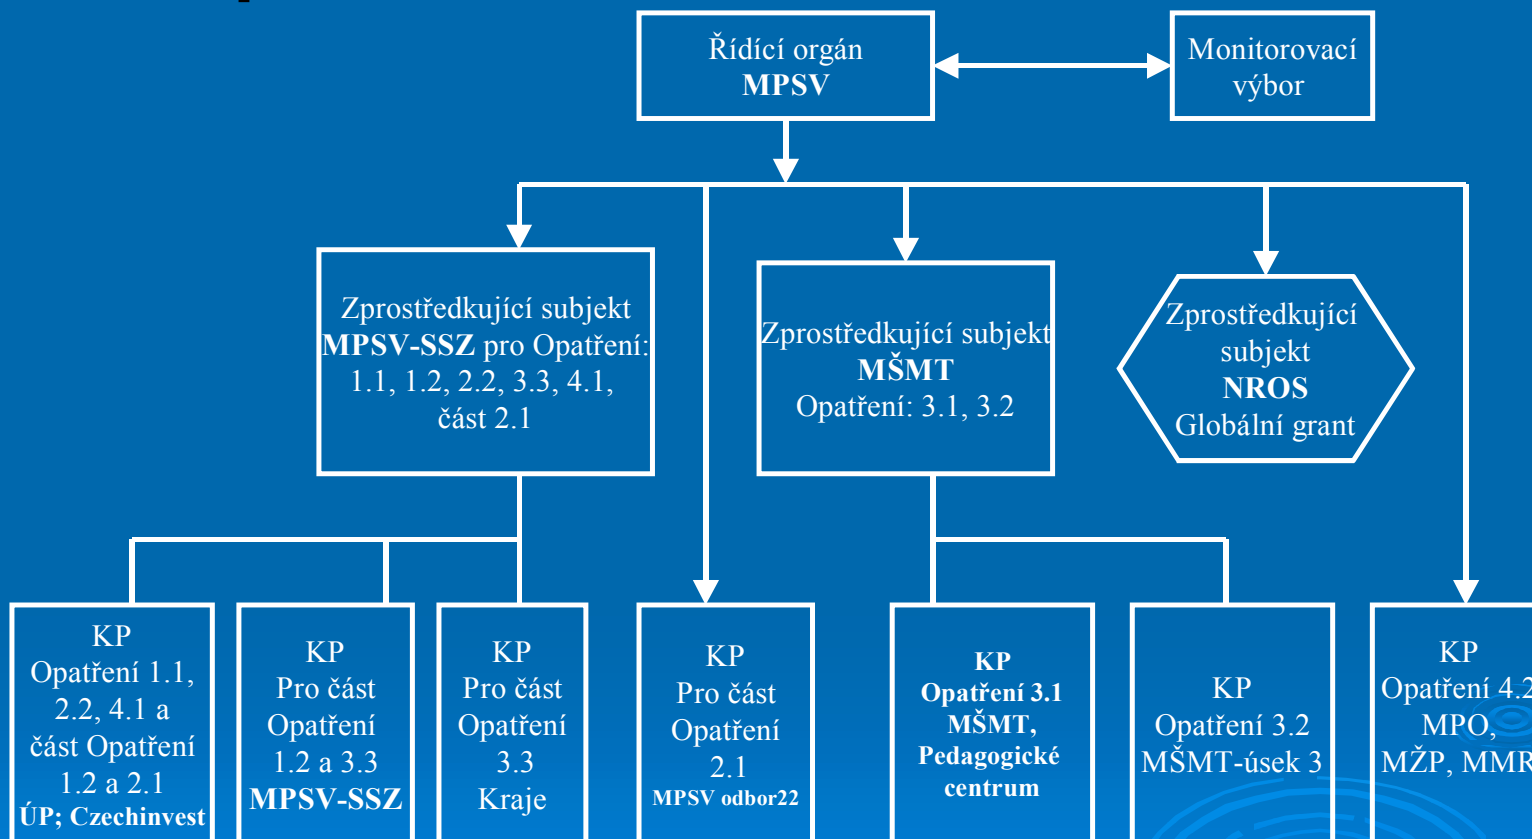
Řídící orgán
**MPSV**

Monitorovací výbor

Zprostředkující subjekt **MPSV-SSZ** pro Opatření: 1.1, 1.2, 2.2, 3.3, 4.1, část 2.1

Zprostředkující subjekt **MŠMT** Opatření: 3.1, 3.2

Zprostředkující subjekt **NROS** Globální grant

KP Opatření 1.1, 2.2, 4.1 a část Opatření 1.2 a 2.1 **ÚP; Czechinvest**

KP Pro část Opatření 1.2 a 3.3 **MPSV-SSZ**

KP Pro část Opatření 3.3 Kraje

KP Pro část Opatření 2.1 **MPSV odbor22**

**KP Opatření 3.1 MŠMT, Pedagogické centrum**

KP Opatření 3.2 MŠMT-úsek 3

KP Opatření 4.2 MPO, MŽP, MMR